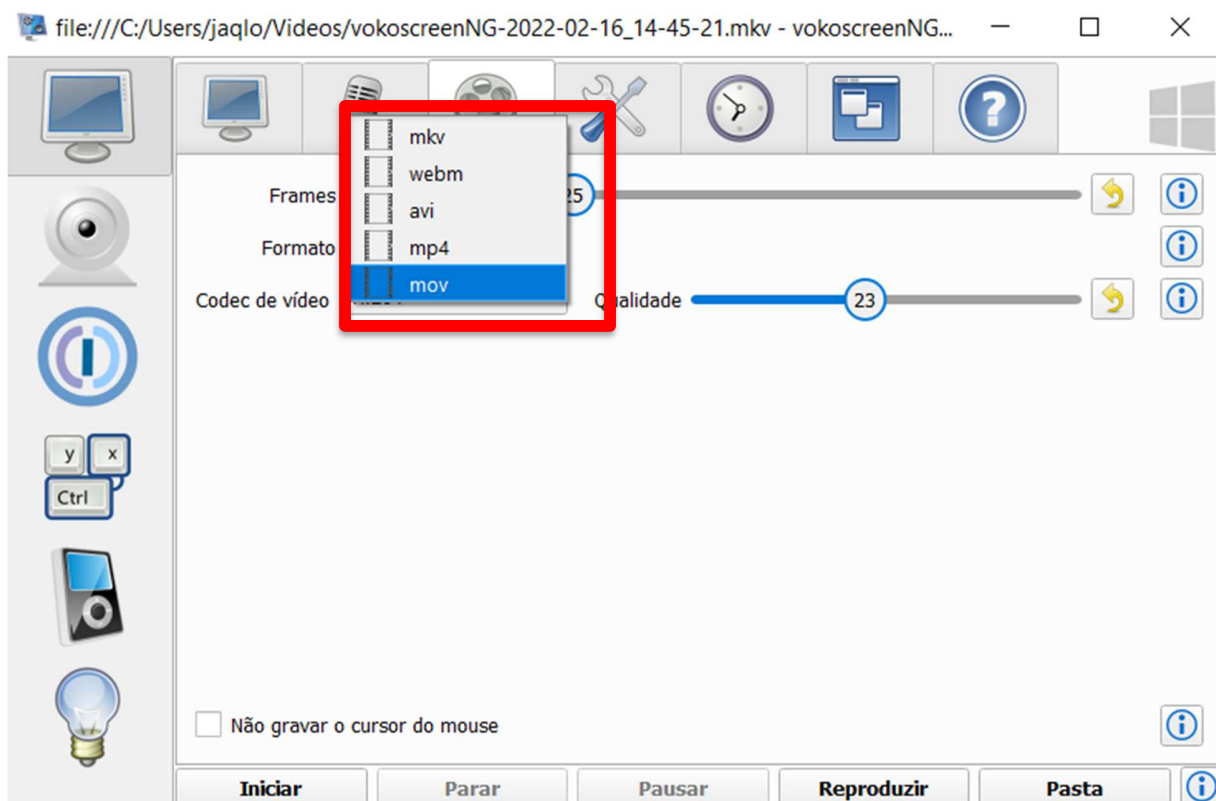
file:///C:/Users/jaqlo/Videos/vokoscreenNG-2022-02-16_14-45-21.mkv - vokoscreenNG...

Frames 25

Formato

Codec de vídeo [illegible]

mkv
webm
avi
mp4
mov

Qualidade 23

y x
Ctrl

Não gravar o cursor do mouse

Iniciar Parar Pausar Reproduzir Pasta